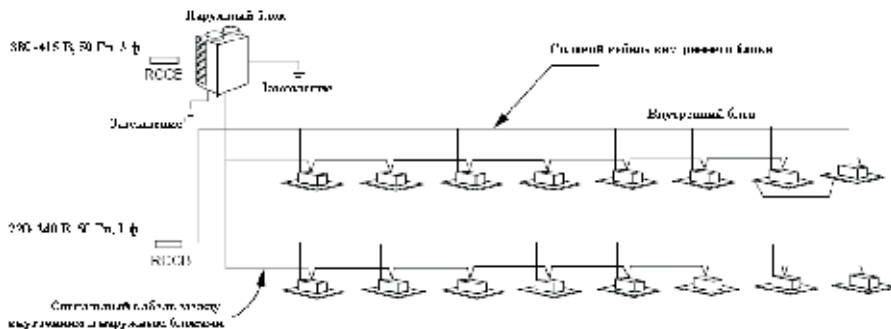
Наружный блок

380-415 В, 50 Гц, 3 ф

RCCB

Заземление

Заземление

Силовой кабель внутреннего блока

Внутренний блок

220-240 В, 50 Гц, 1 ф

RCCB

Сигнальный кабель между внутренним и наружным блоками